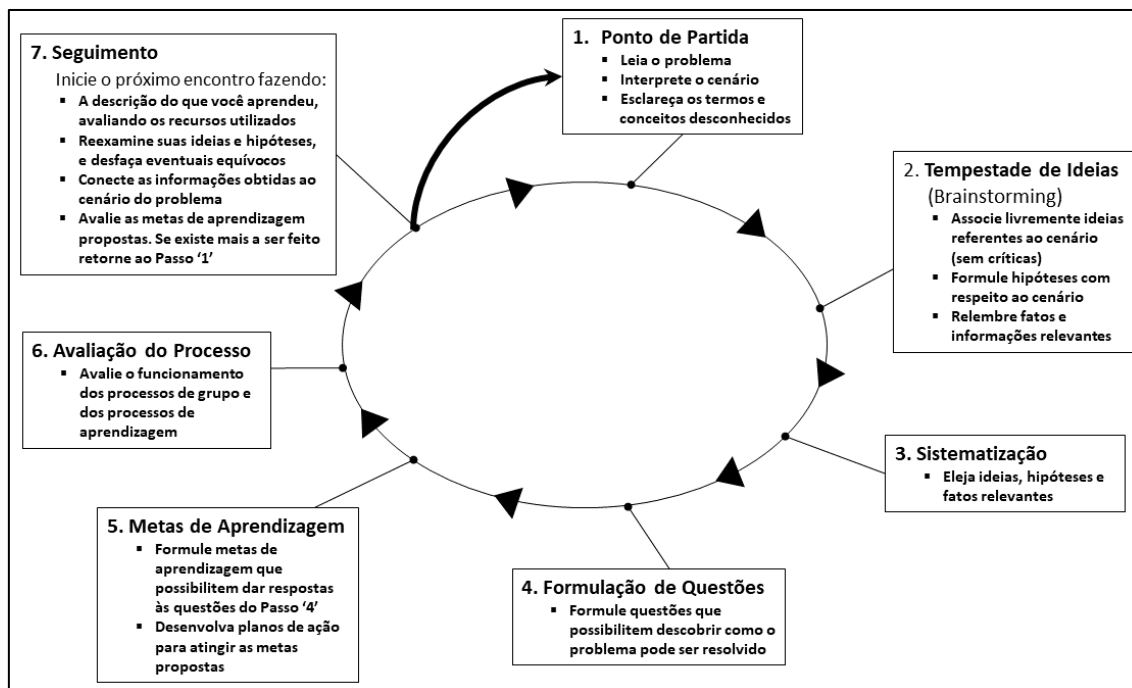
7. Seguimento

Inicie o próximo encontro fazendo:

- A descrição do que você aprendeu, avaliando os recursos utilizados
- Reexamine suas ideias e hipóteses, e desfaça eventuais equívocos
- Conecte as informações obtidas ao cenário do problema
- Avalie as metas de aprendizagem propostas. Se existe mais a ser feito retorne ao Passo '1'

1. Ponto de Partida

- Leia o problema
- Interprete o cenário
- Esclareça os termos e conceitos desconhecidos

2. Tempestade de Ideias (Brainstorming)

- Associe livremente ideias referentes ao cenário (sem críticas)
- Formule hipóteses com respeito ao cenário
- Relembre fatos e informações relevantes

3. Sistematização

- Eleja ideias, hipóteses e fatos relevantes

4. Formulação de Questões

- Formule questões que possibilitem descobrir como o problema pode ser resolvido

5. Metas de Aprendizagem

- Formule metas de aprendizagem que possibilitem dar respostas às questões do Passo '4'
- Desenvolva planos de ação para atingir as metas propostas

6. Avaliação do Processo

- Avalie o funcionamento dos processos de grupo e dos processos de aprendizagem